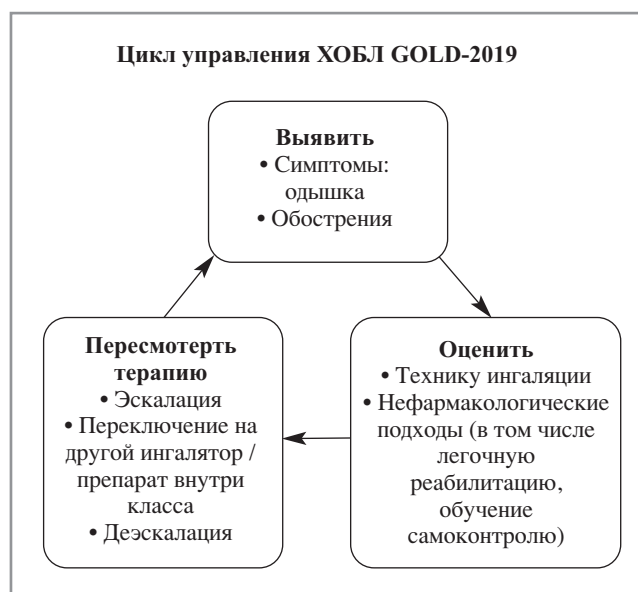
Цикл управления ХОБЛ GOLD-2019

Выявить
• Симптомы: одышка
• Обострения

Оценить
• Технику ингаляции
• Нефармакологические подходы (в том числе легочную реабилитацию, обучение самоконтролю)

Пересмотреть терапию
• Эскалация
• Переключение на другой ингалятор / препарат внутри класса
• Деэскалация